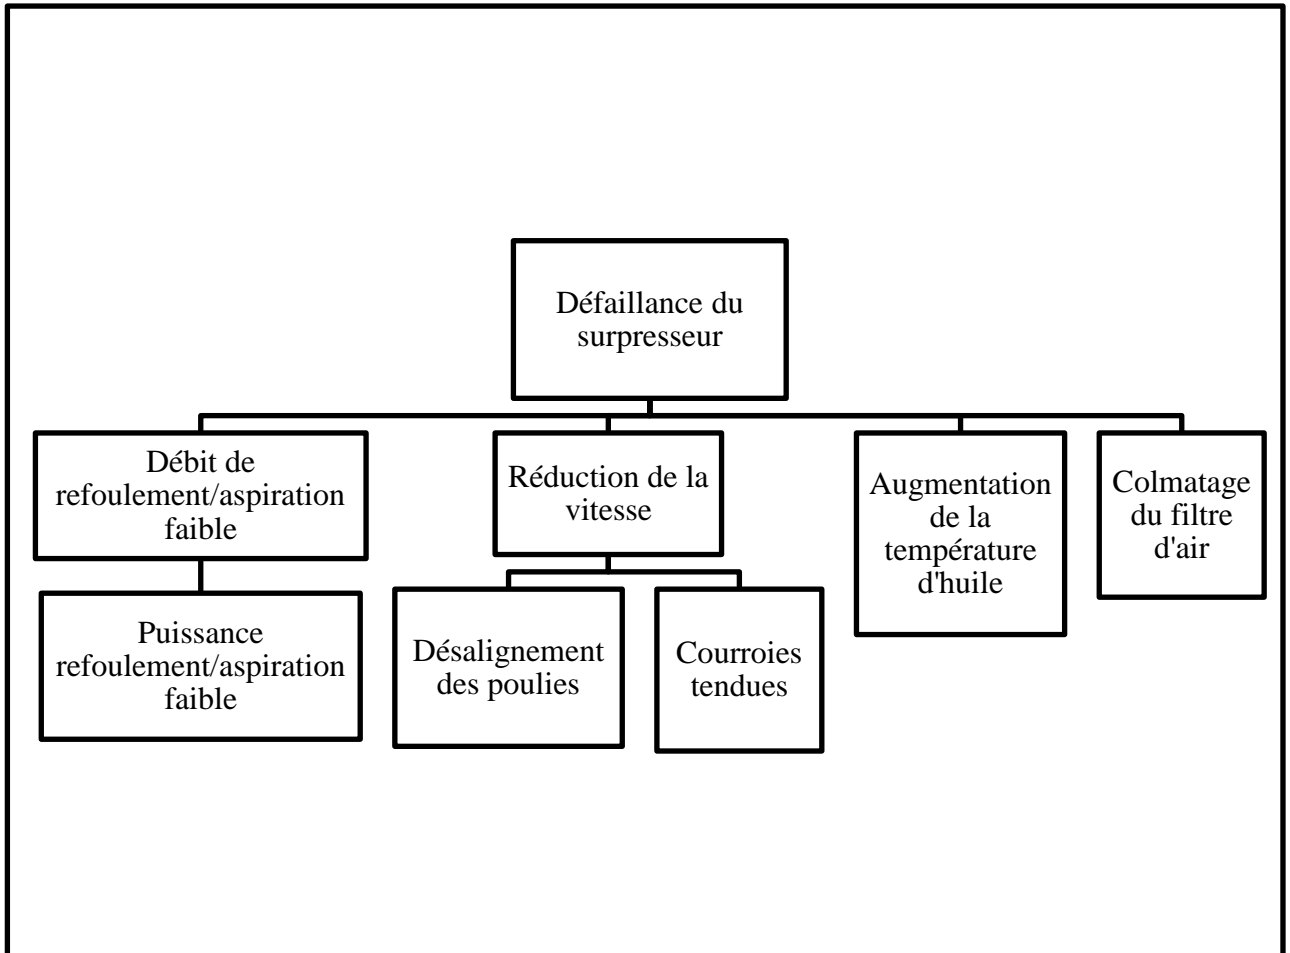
Défaillance du surpresseur

Débit de refoulement/aspiration faible

Puissance refoulement/aspiration faible

Réduction de la vitesse

Désalignement des poulies

Courroies tendues

Augmentation de la température d'huile

Colmatage du filtre d'air